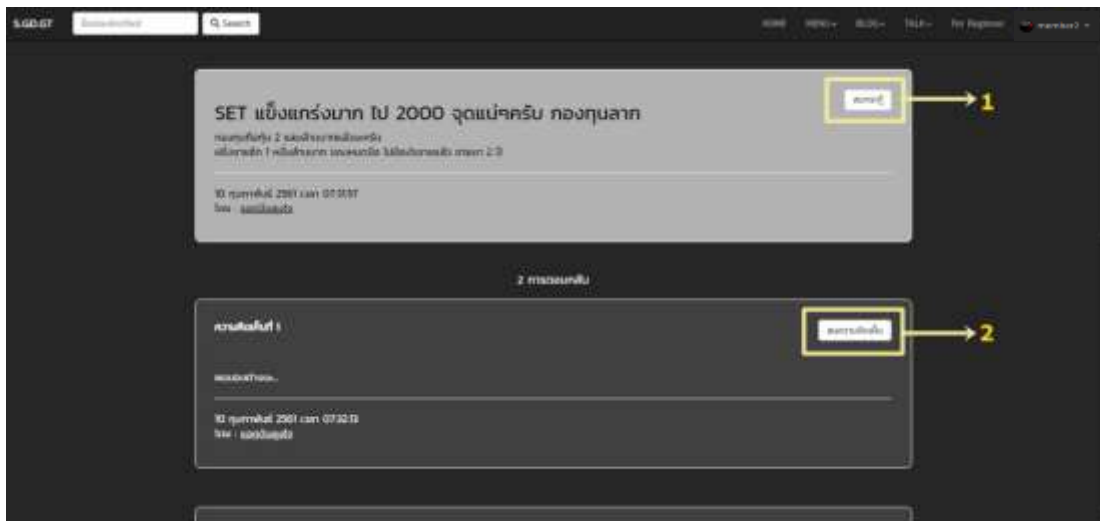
S.GD.GT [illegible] Q Search

HOME MENU▾ BLOG▾ TALK▾ For Register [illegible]

SET แข็งแกร่งมาก ไป 2000 จุดแน่ๆครับ กองทุนลาภ

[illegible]
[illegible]

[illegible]

10 กุมภาพันธ์ 2561 เวลา 07:31:57
โดย : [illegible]

1

2 การตอบกลับ

ความคิดเห็นที่ 1

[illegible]

2

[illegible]

10 กุมภาพันธ์ 2561 เวลา 07:32:13
โดย : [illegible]